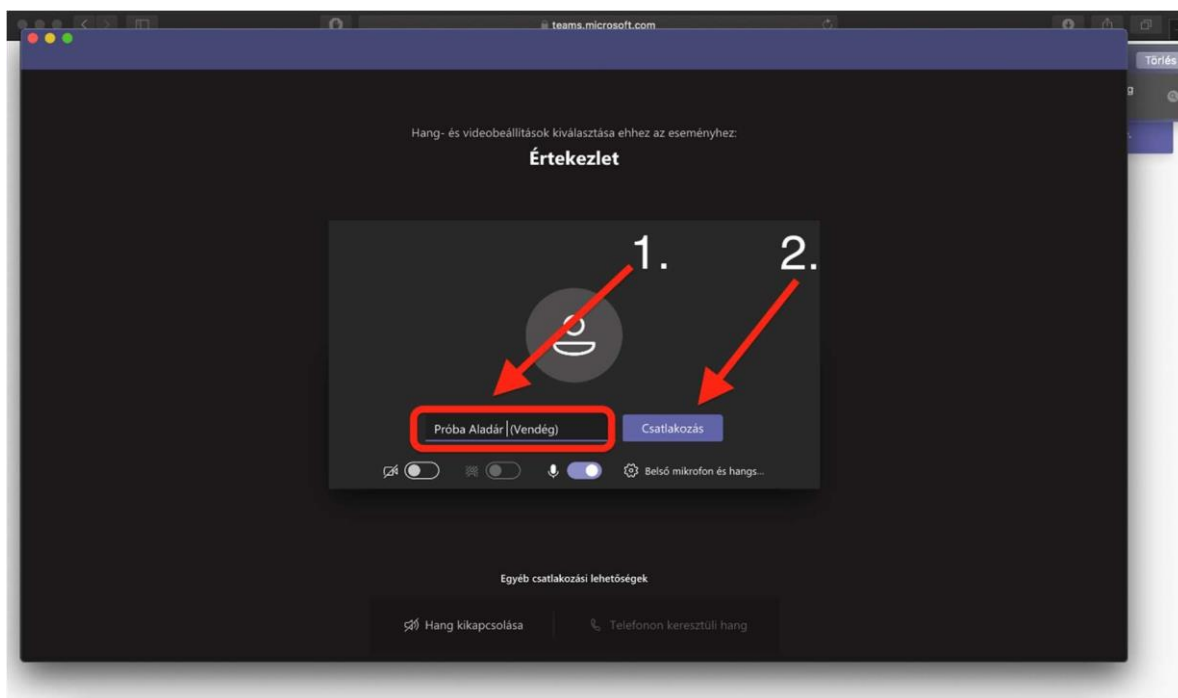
teams.microsoft.com

Törlés

Hang- és videobeállítások kiválasztása ehhez az eseményhez:

Értekezlet

1.

2.

Próba Aladár (Vendég)

Csatlakozás

Belső mikrofon és hangs...

Egyéb csatlakozási lehetőségek

Hang kikapcsolása

Telefonon keresztüli hang